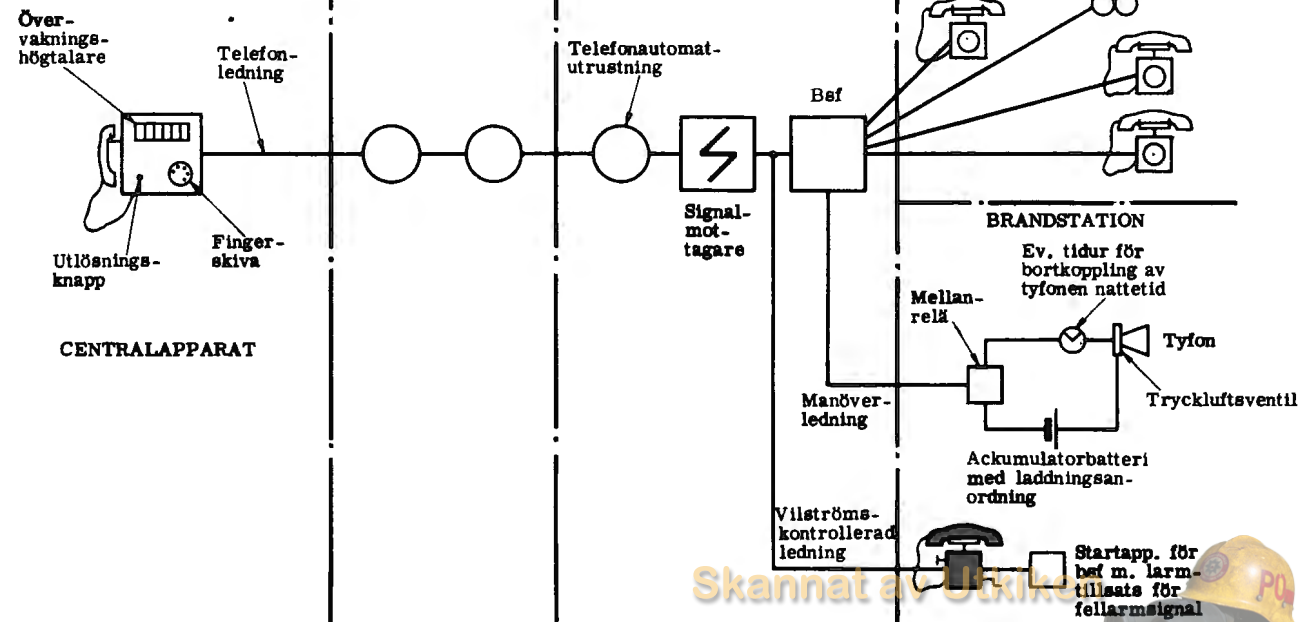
Över-vaknings-högtalare

Telefon-ledning

Telefonautomat-utrustning

Bsf

Utlösnings-knapp

Finger-skiva

Signal-mot-tagare

BRANDSTATION

Ev. tidur för bortkoppling av tyfonen nattetid

Mellan-relä

Tyfon

CENTRALAPPARAT

Manöver-ledning

Tryckluftsventil

Ackumulatorbatteri med laddningsan-ordning

Vilströms-kontrollerad ledning

Startapp. för bsf m. larm-tillsats för fellarmsignal

Skannat av Utkiken

PO